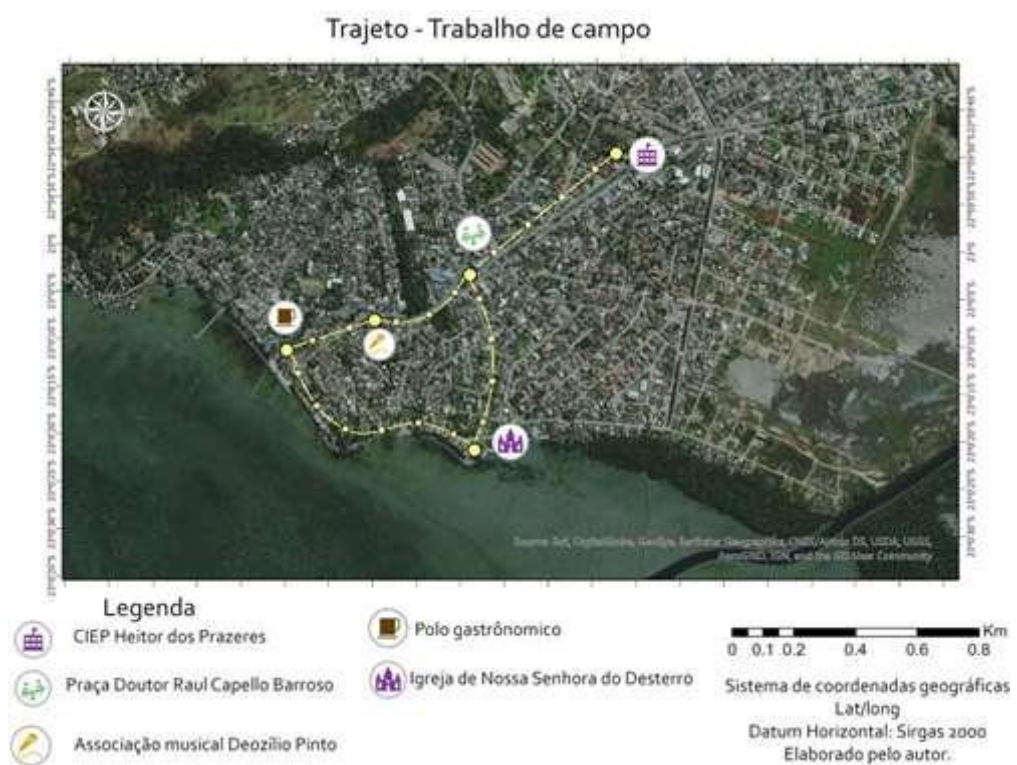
Trajeto - Trabalho de campo

Source: Esri, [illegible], GeoEye, Earthstar Geographics, CNES/Airbus DS, USDA, USGS, AeroGRID, IGN, and the GIS User Community

Legenda

CIEP Heitor dos Prazeres

Praça Doutor Raul Capello Barroso

Associação musical Deozílio Pinto

Polo gastrônomico

Igreja de Nossa Senhora do Desterro

0 0.1 0.2 0.4 0.6 0.8 Km

Sistema de coordenadas geográficas
Lat/long
Datum Horizontal: Sirgas 2000
Elaborado pelo autor.